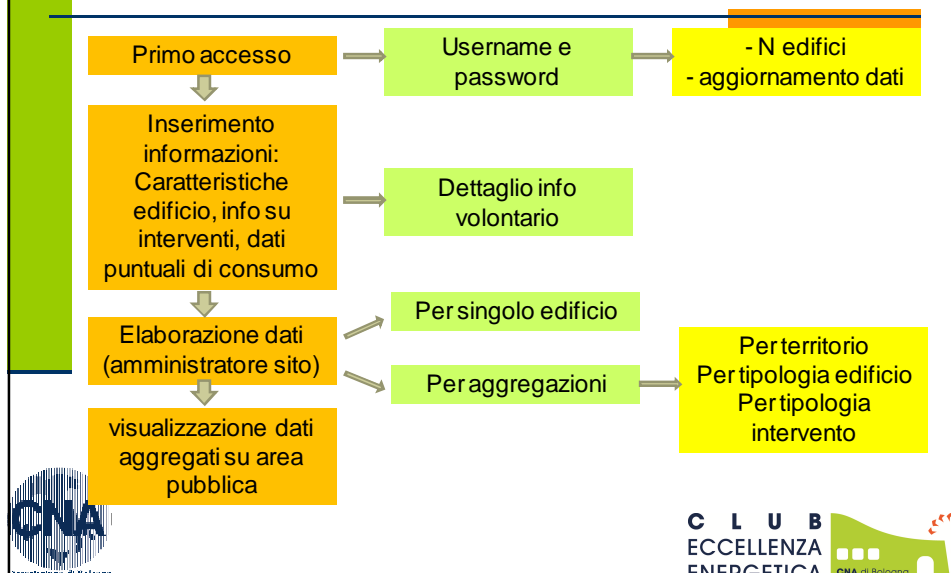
Primo accesso

Username e password

- N edifici
- aggiornamento dati

Inserimento informazioni: Caratteristiche edificio, info su interventi, dati puntuali di consumo

Dettaglio info volontario

Elaborazione dati (amministratore sito)

Per singolo edificio

Per aggregazioni

Per territorio
Per tipologia edificio
Per tipologia intervento

visualizzazione dati aggregati su area pubblica

CNA

CLUB
ECCELLENZA
ENERGETICA
CNA di Bologna